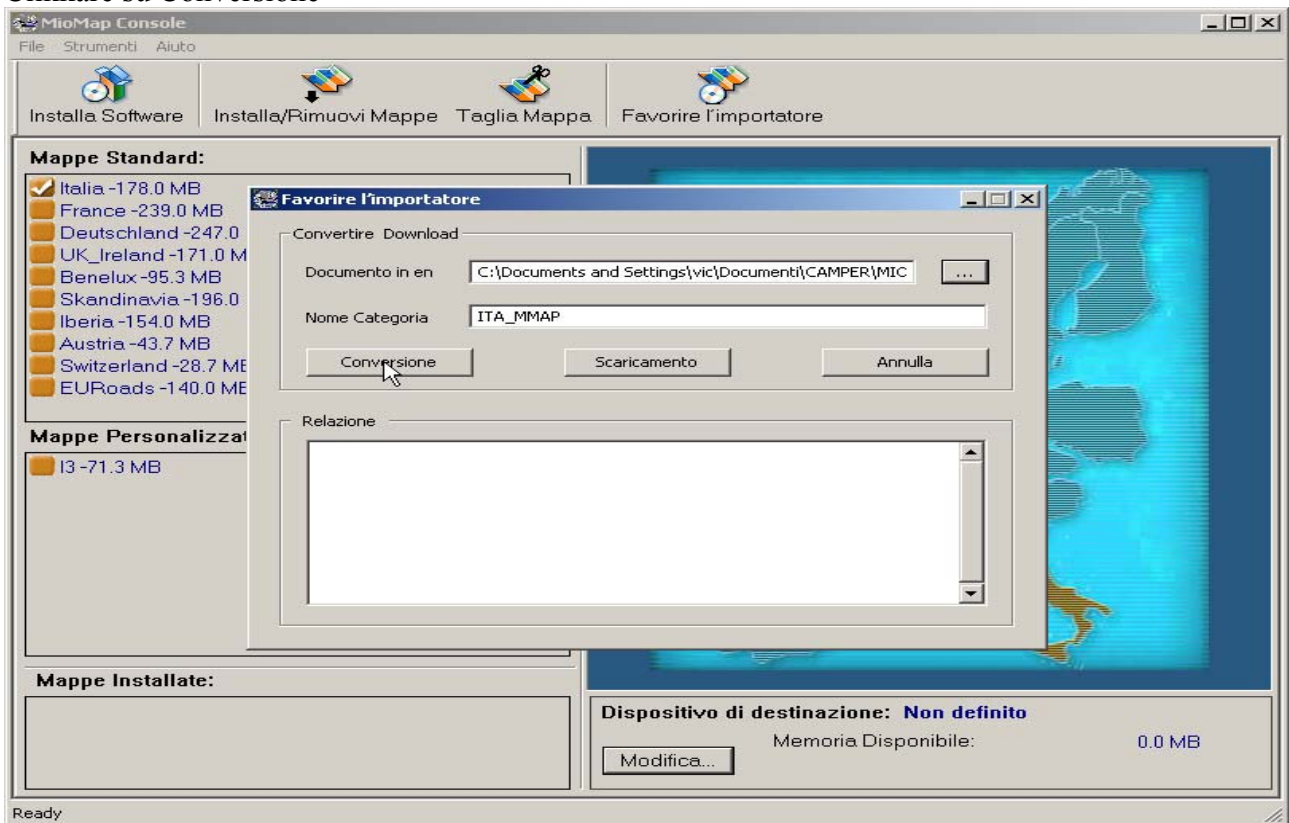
Cliccare su Conversione

MioMap Console

File Strumenti Aiuto

Installa Software | Installa/Rimuovi Mappe | Taglia Mappa | Favorire l'importatore

Mappe Standard:
Italia -178.0 MB
France -239.0 MB
Deutschland -247.0
UK_Ireland -171.0 M
Benelux -95.3 MB
Skandinavia -196.0
Iberia -154.0 MB
Austria -43.7 MB
Switzerland -28.7 MB
EURoads -140.0 MB

Mappe Personalizzat
I3 -71.3 MB

Mappe Installate:

Favorire l'importatore

Convertire Download
Documento in en C:\Documents and Settings\vic\Documenti\CAMPER\MIC ...
Nome Categoria ITA_MMAP
Conversione Scaricamento Annulla

Relazione

Dispositivo di destinazione: Non definito
Memoria Disponibile: 0.0 MB
Modifica...

Ready